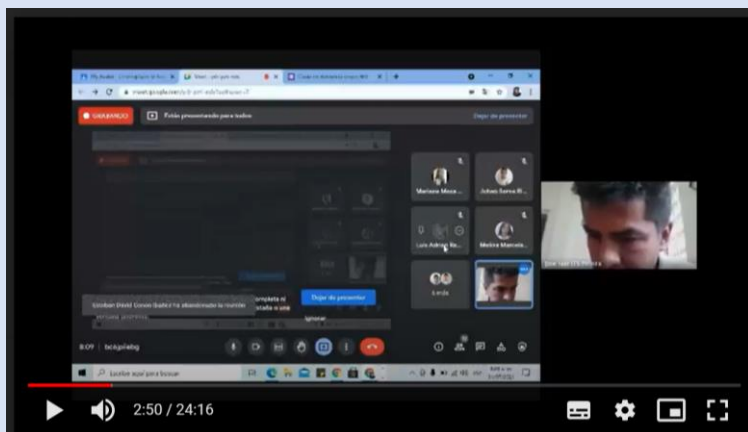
GRABANDO

Estás presentando para todos

Dejar de presentar

meet.google.com

Mariana Moca...

Johan Sarva R...

Luis Adrian Ro...

Melina Marcela...

Linda

Dejar de presentar

Ignorar

Esteban David Cossio Sadeni ha abandonado la reunión

8:09 | bcq-pdaq

Escribe aquí para buscar

2:50 / 24:16